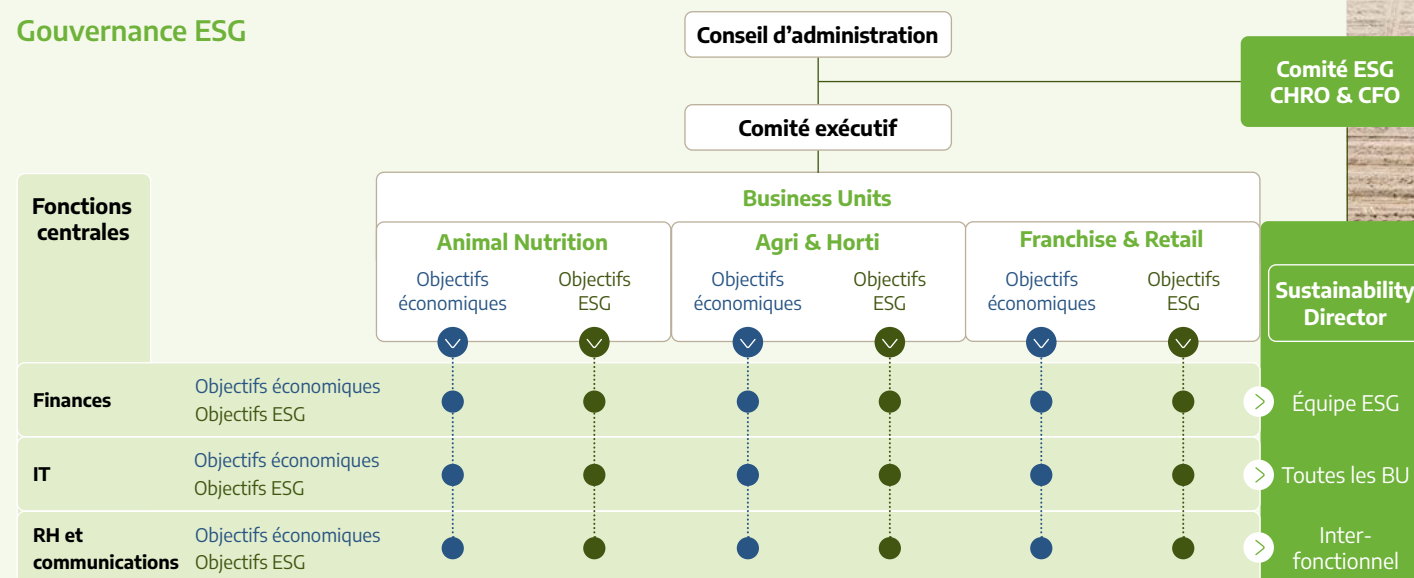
Gouvernance ESG

Conseil d'administration

Comité ESG CHRO & CFO

Comité exécutif

Fonctions centrales

Business Units

Animal Nutrition
Objectifs économiques
Objectifs ESG

Agri & Horti
Objectifs économiques
Objectifs ESG

Franchise & Retail
Objectifs économiques
Objectifs ESG

Sustainability Director

Finances
Objectifs économiques
Objectifs ESG

Équipe ESG

IT
Objectifs économiques
Objectifs ESG

Toutes les BU

RH et communications
Objectifs économiques
Objectifs ESG

Inter-fonctionnel